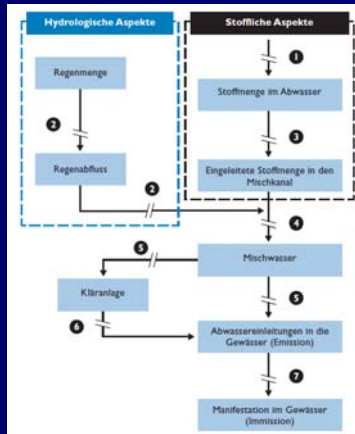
Hydrologische Aspekte

Stoffliche Aspekte

Regenmenge

2

Regenabfluss

2

1

Stoffmenge im Abwasser

3

Eingeleitete Stoffmenge in den Mischkanal

4

5

Mischwasser

Kläranlage

5

6

Abwassereinleitungen in die Gewässer (Emission)

7

Manifestation im Gewässer (Immission)